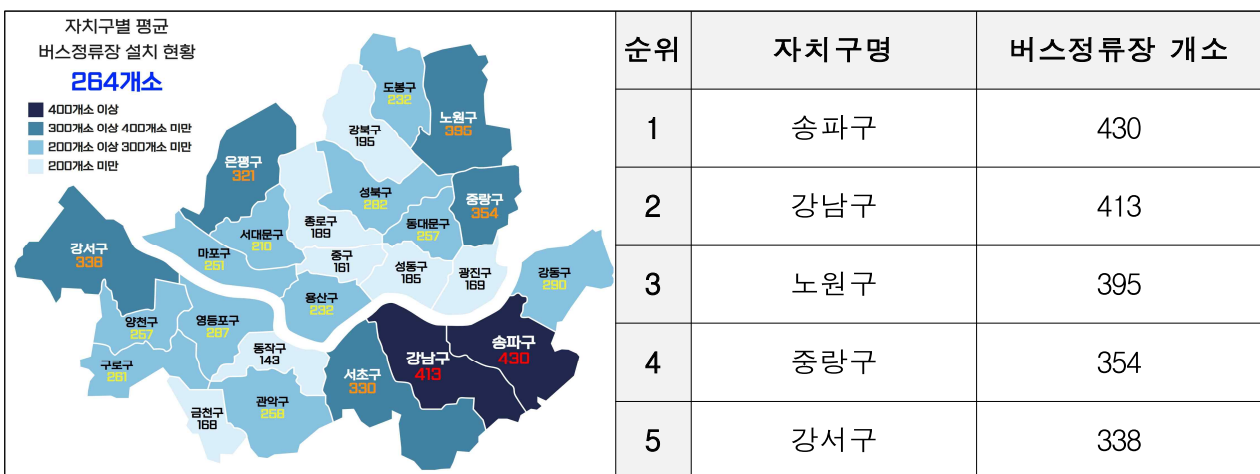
자치구별 평균
버스정류장 설치 현황
264개소

400개소 이상
300개소 이상 400개소 미만
200개소 이상 300개소 미만
200개소 미만

도봉구 232
노원구 396
강북구 195
은평구 321
성북구 282
중랑구 354
종로구 189
동대문구 257
서대문구 210
강서구 338
마포구 251
중구 161
성동구 185
광진구 169
강동구 290
용산구 232
양천구 257
영등포구 287
송파구 430
동작구 143
강남구 413
구로구 261
서초구 330
금천구 168
관악구 258

| 순위 | 자치구명 | 버스정류장 개소 |
|---|---|---|
| 1 | 송파구 | 430 |
| 2 | 강남구 | 413 |
| 3 | 노원구 | 395 |
| 4 | 중랑구 | 354 |
| 5 | 강서구 | 338 |